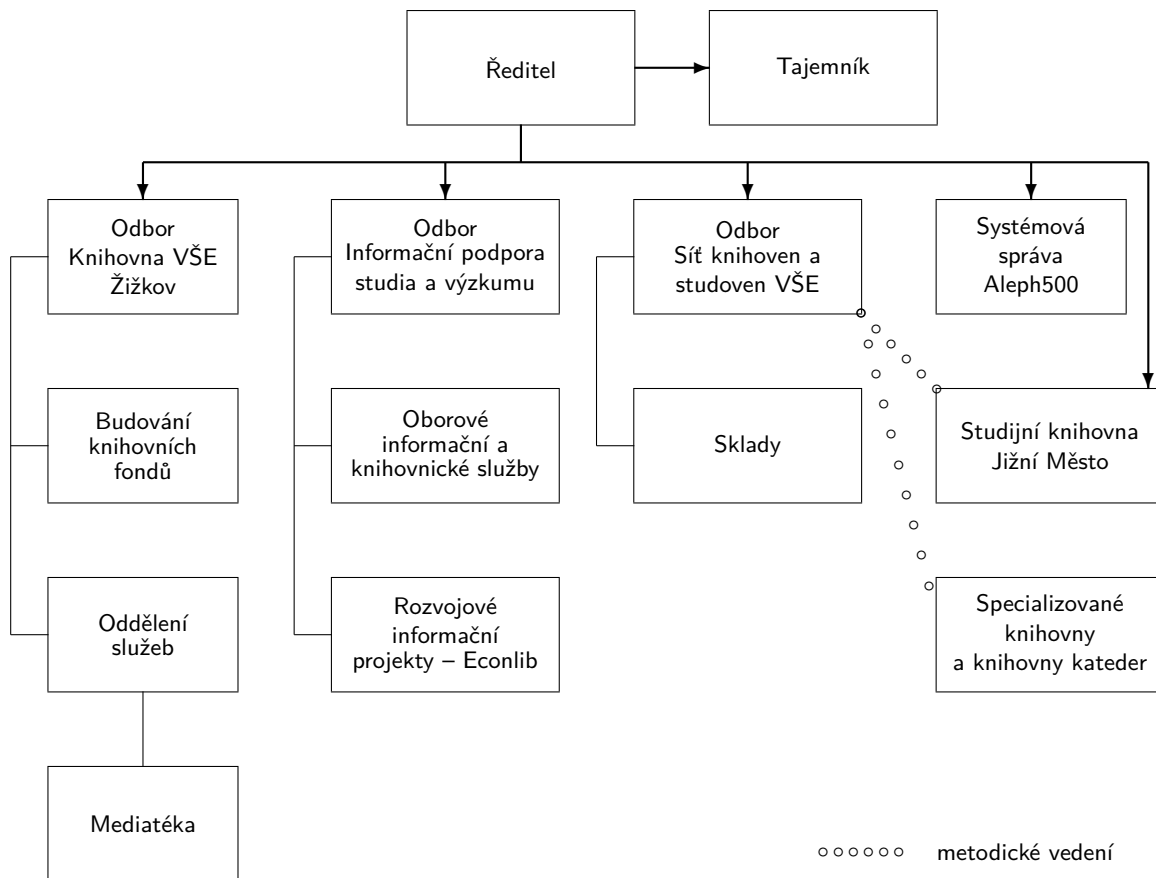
Ředitel

Tajemník

Odbor
Knihovna VŠE
Žižkov

Odbor
Informační podpora
studia a výzkumu

Odbor
Síť knihoven a
studoven VŠE

Systémová
správa
Aleph500

Budování
knihovních
fondů

Oborové
informační a
knihovnické služby

Sklady

Studijní knihovna
Jižní Město

Oddělení
služeb

Rozvojové
informační
projekty – Econlib

Specializované
knihovny
a knihovny kateder

Mediatéka

○○○○○○ metodické vedení